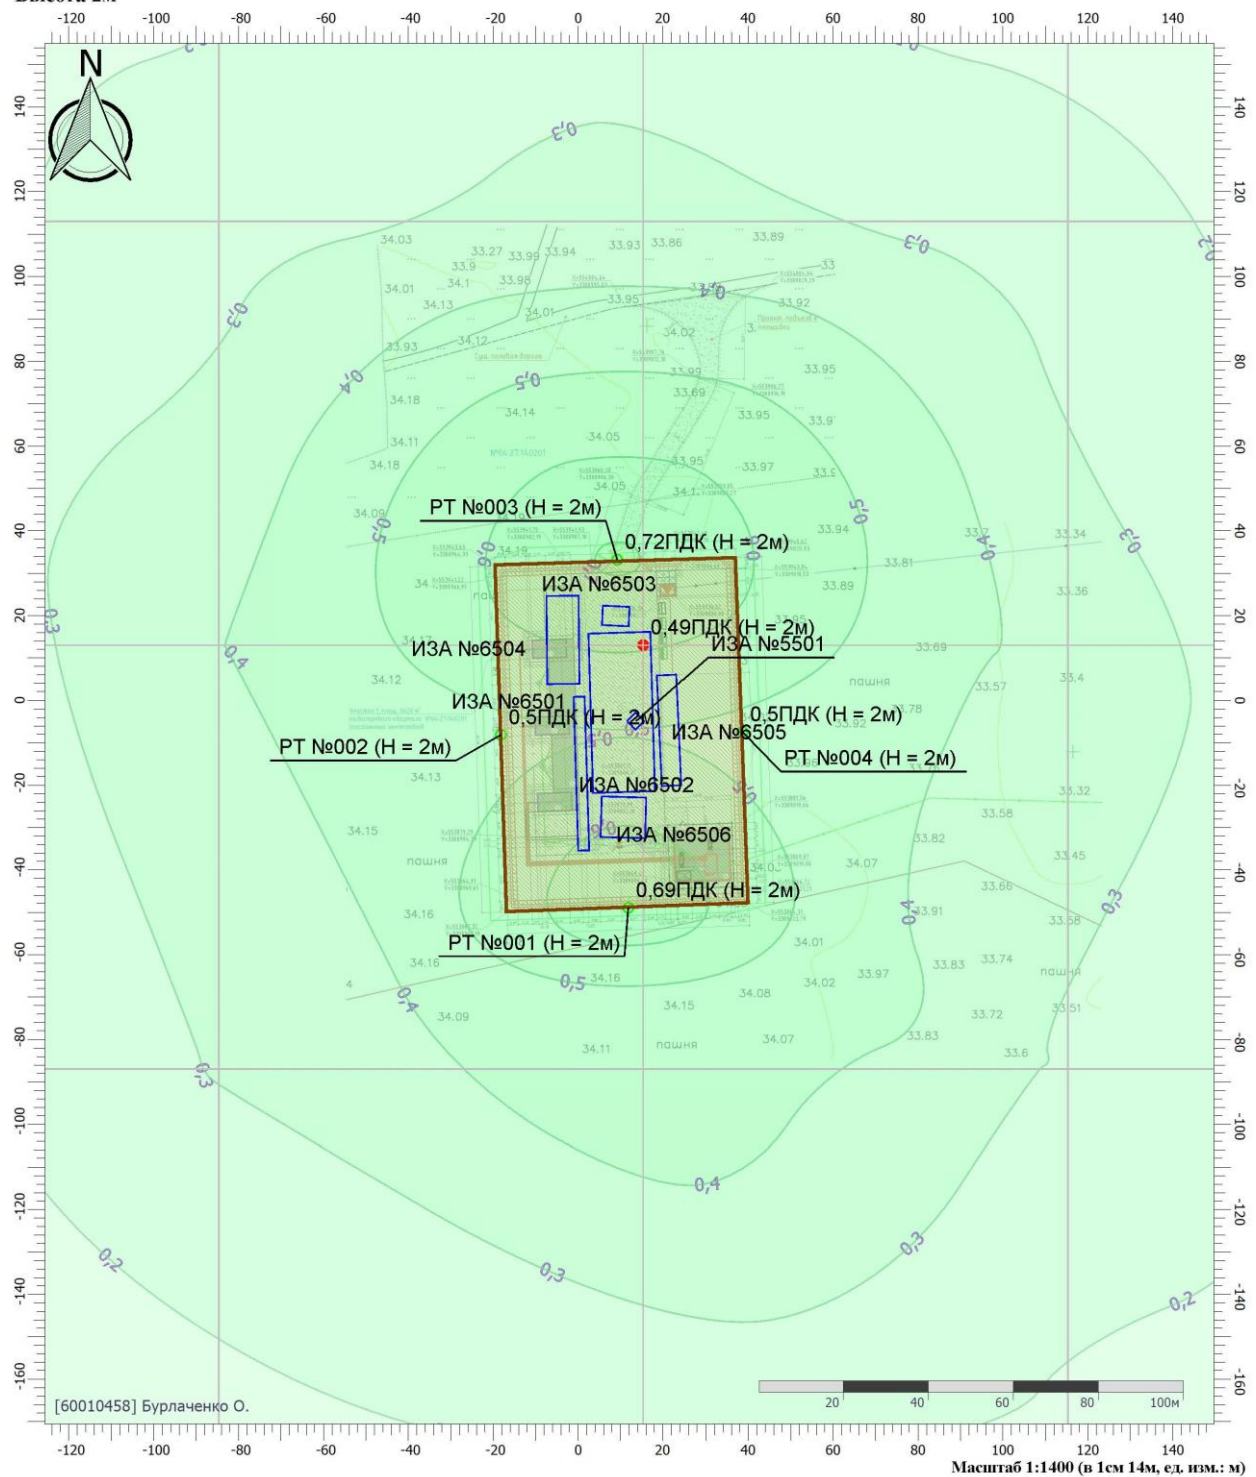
Высота 2м
-120 -100 -80 -60 -40 -20 0 20 40 60 80 100 120 140

N

140
120
100
80
60
40
20
0
-20
-40
-60
-80
-100
-120
-140
-160

0,3
0,3
0,2
0,4
0,3
0,5
0,4
0,5
0,4
0,5
0,3
0,3
0,4
0,5
0,4
0,4
0,5
0,4
0,3
0,3
0,2
0,3
0,2

34.03 33.27 33.99 33.94 33.93 33.86 33.89
33.9 34.1 33.98 34.01 34.13 33.95 33.92
34.12 34.01 34.02 33.93 33.95 33.99 33.69
34.18 34.14 33.95 33.9 34.11 34.05 34.18 33.95 33.97
34.05 34.1 34.09 33.94 33.7 33.34 34.19 33.81 33.89 33.36
34 пашня 34.12 33.69 пашня 33.57 33.4 33.78 33.92
34.13 33.32 33.58 34.15 33.82 пашня 34.07 33.45 33.66
34.16 33.91 33.58 34.01 34.16 33.97 33.83 33.74 пашня
34.02 34.08 34.16 4 34.09 34.15 33.72 33.51 34.07 33.83 34.11 пашня 33.6

РТ №003 (H = 2м)
0,72ПДК (H = 2м)
ИЗА №6503
0,49ПДК (H = 2м)
ИЗА №6504
ИЗА №5501
ИЗА №6501
0,5ПДК (H = 2м)
0,5ПДК (H = 2м)
ИЗА №6505
РТ №002 (H = 2м)
РТ №004 (H = 2м)
ИЗА №6502
ИЗА №6506
0,69ПДК (H = 2м)
РТ №001 (H = 2м)

[60010458] Бурлаченко О.

20 40 60 80 100м

-120 -100 -80 -60 -40 -20 0 20 40 60 80 100 120 140
Масштаб 1:1400 (в 1см 14м, ед. изм.: м)